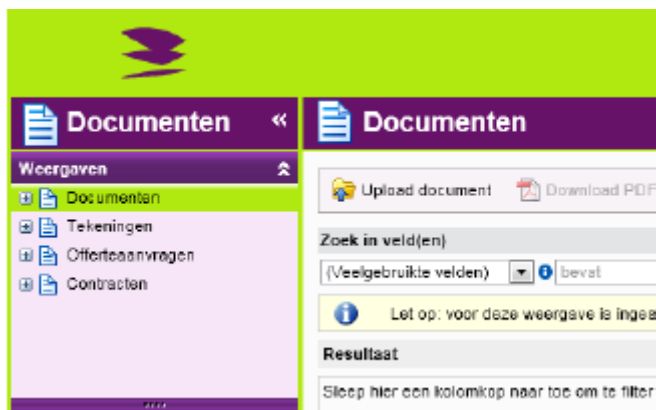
Documenten «

Weergaven

Documenten

Tekeningen

Offerteaanvragen

Contracten

Documenten

Upload document

Download PDF

Zoek in veld(en)

(Veelgebruikte velden)

bevat

Let op: voor deze weergave is ingea

Resultaat

Sleep hier een kolomkop naar toe om te filter